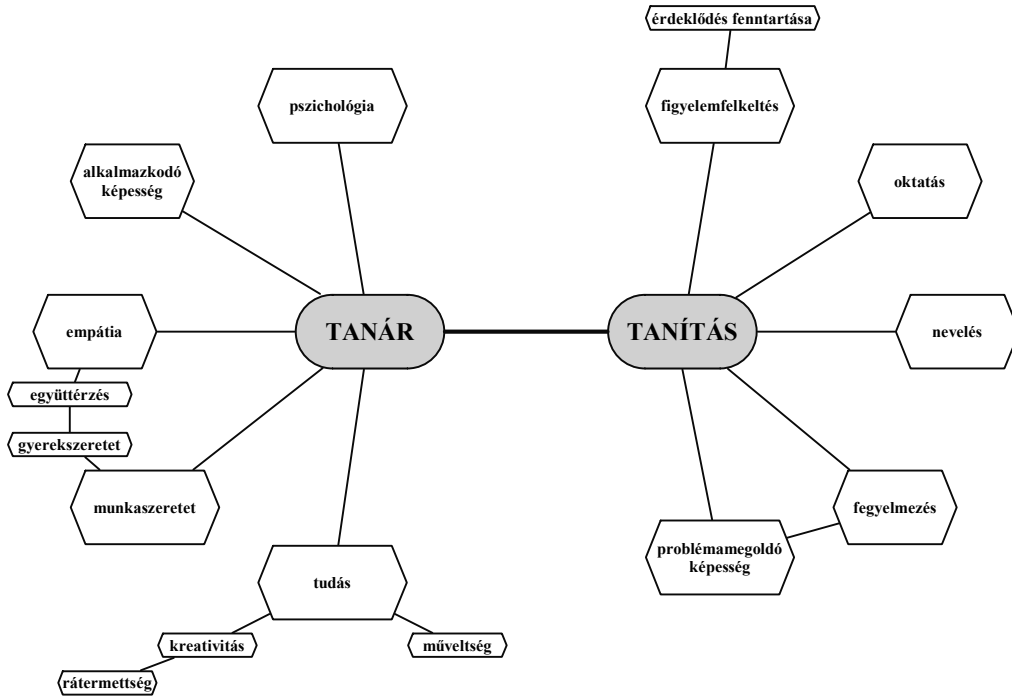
érdeklődés fenntartása

pszichológia

figyelemfelkeltés

alkalmazkodó képesség

oktatás

empátia

TANÁR

TANÍTÁS

nevelés

együttérzés

gyerekszeretet

munkaszeretet

fegyelmezés

problémamegoldó képesség

tudás

kreativitás

műveltség

rátermettség